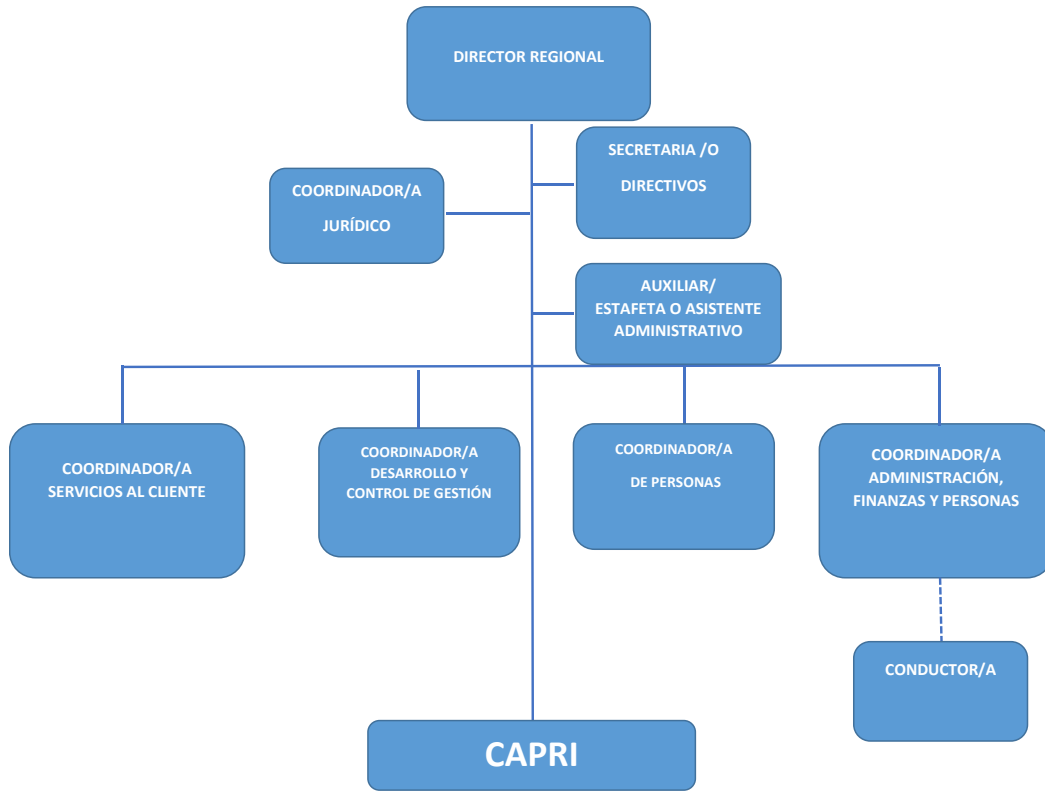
DIRECTOR REGIONAL

SECRETARIA /O DIRECTIVOS

COORDINADOR/A JURÍDICO

AUXILIAR/ ESTAFETA O ASISTENTE ADMINISTRATIVO

COORDINADOR/A SERVICIOS AL CLIENTE

COORDINADOR/A DESARROLLO Y CONTROL DE GESTIÓN

COORDINADOR/A DE PERSONAS

COORDINADOR/A ADMINISTRACIÓN, FINANZAS Y PERSONAS

CONDUCTOR/A

CAPRI